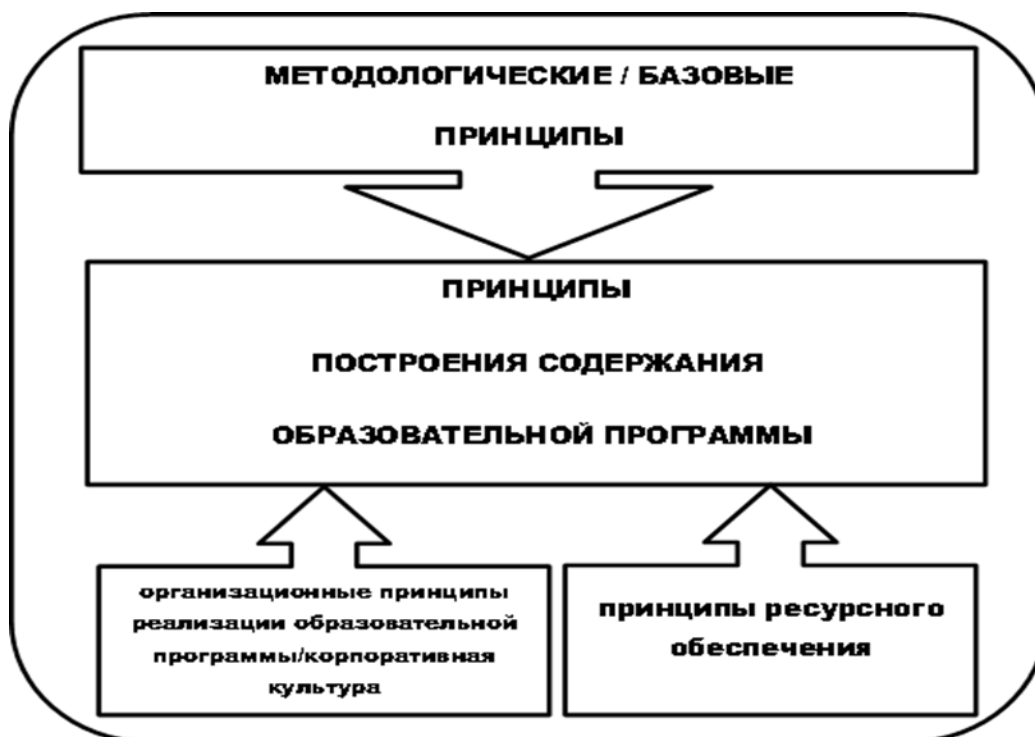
МЕТОДОЛОГИЧЕСКИЕ / БАЗОВЫЕ

ПРИНЦИПЫ

ПРИНЦИПЫ

ПОСТРОЕНИЯ СОДЕРЖАНИЯ

ОБРАЗОВАТЕЛЬНОЙ ПРОГРАММЫ

организационные принципы реализации образовательной программы/корпоративная культура

принципы ресурсного обеспечения